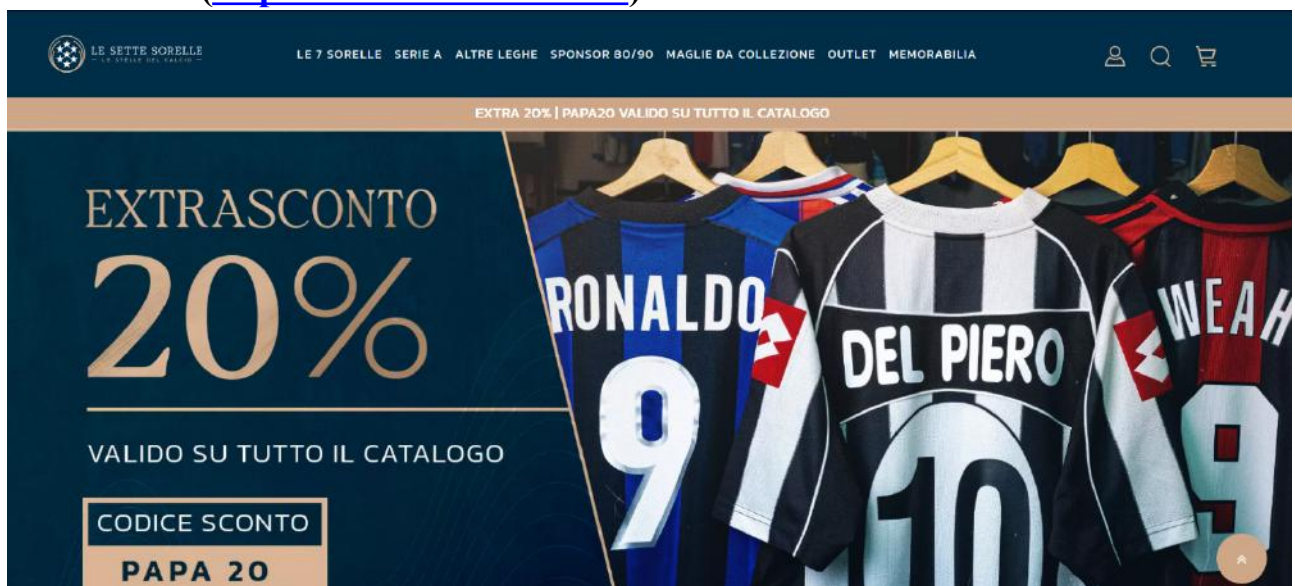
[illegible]

LE SETTE SORELLE
LE STELLE DEL CALCIO

LE 7 SORELLE SERIE A ALTRE LEGHE SPONSOR 80/90 MAGLIE DA COLLEZIONE OUTLET MEMORABILIA

EXTRA 20% | PAPA20 VALIDO SU TUTTO IL CATALOGO

EXTRASCONTO
20%

VALIDO SU TUTTO IL CATALOGO

CODICE SCONTO
PAPA 20

RONALDO
9

DEL PIERO
10

WEAH
9